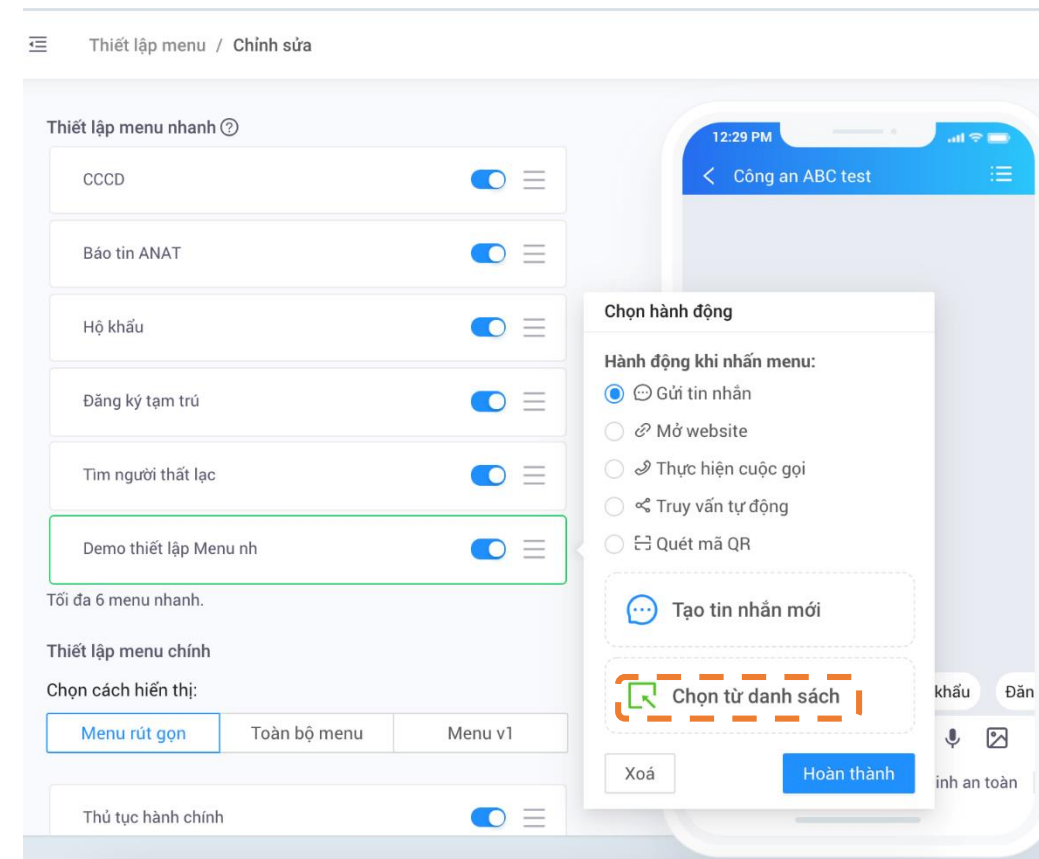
Thiết lập menu / Chỉnh sửa

Thiết lập menu nhanh ?

CCCD

Báo tin ANAT

Hộ khẩu

Đăng ký tạm trú

Tìm người thất lạc

Demo thiết lập Menu nh

Tối đa 6 menu nhanh.

Thiết lập menu chính

Chọn cách hiển thị:

| Menu rút gọn | Toàn bộ menu | Menu v1 |
|---|---|---|

Thủ tục hành chính

12:29 PM

Công an ABC test

Chọn hành động

Hành động khi nhấn menu:

Gửi tin nhắn

Mở website

Thực hiện cuộc gọi

Truy vấn tự động

Quét mã QR

Tạo tin nhắn mới

Chọn từ danh sách

khẩu

Đăn

Xoá

Hoàn thành

inh an toàn